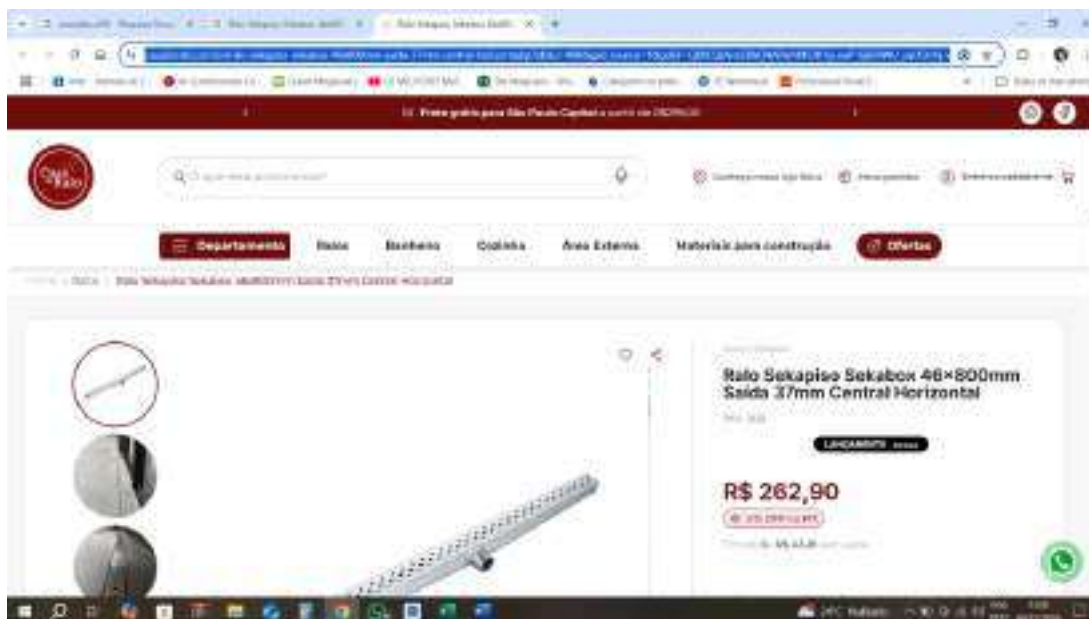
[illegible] Frete grátis para São Paulo Capital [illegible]

Casa Ralo

Departamentos Ralos Banheiro Cozinha Área Externa Materiais para construção Ofertas

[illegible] Ralos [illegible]

Ralo Sekapiso Sekabox 46x800mm Saída 37mm Central Horizontal

LANÇAMENTO

R$ 262,90

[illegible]